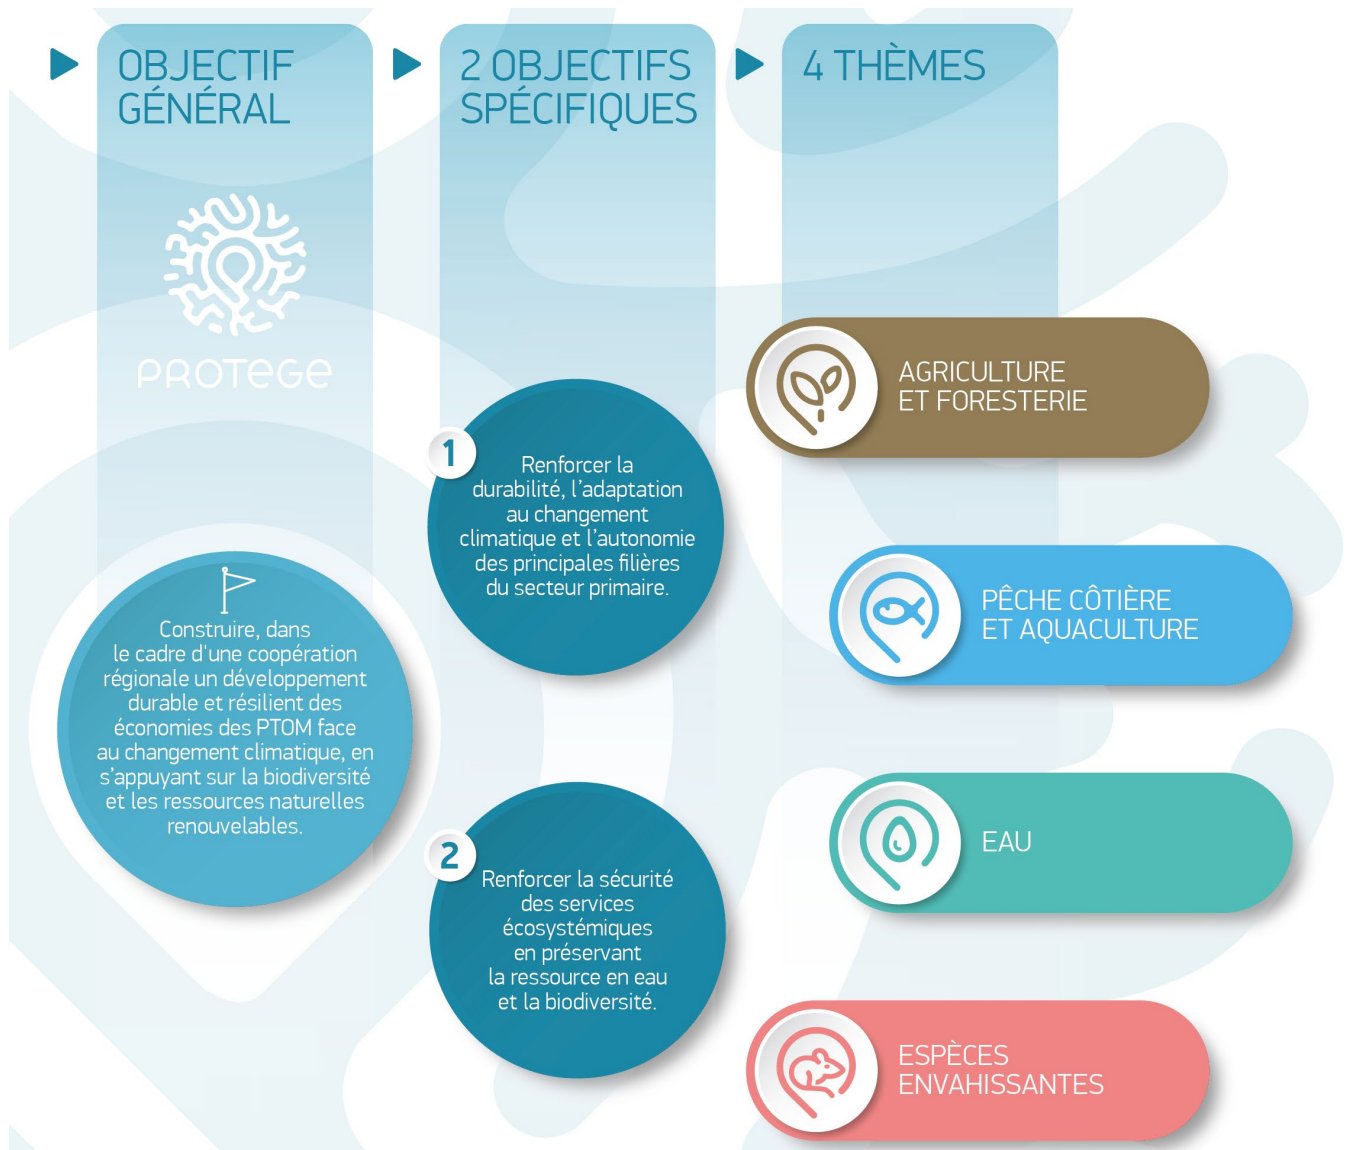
OBJECTIF GÉNÉRAL

PROTEGE

Construire, dans le cadre d'une coopération régionale un développement durable et résilient des économies des PTOM face au changement climatique, en s'appuyant sur la biodiversité et les ressources naturelles renouvelables.

2 OBJECTIFS SPÉCIFIQUES

1

Renforcer la durabilité, l'adaptation au changement climatique et l'autonomie des principales filières du secteur primaire.

2

Renforcer la sécurité des services écosystémiques en préservant la ressource en eau et la biodiversité.

4 THÈMES

AGRICULTURE ET FORESTERIE

PÊCHE CÔTIÈRE ET AQUACULTURE

EAU

ESPÈCES ENVAHISSANTES